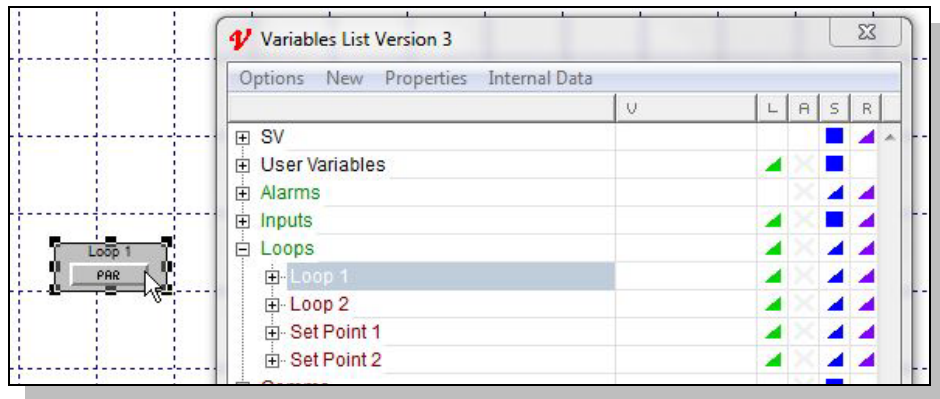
Loop 1
PAR

Variables List Version 3

Options New Properties Internal Data

| | V | L | A | S | R |
|---|---|---|---|---|---|
| SV | | | | | |
| User Variables | | | | | |
| Alarms | | | | | |
| Inputs | | | | | |
| Loops | | | | | |
| Loop 1 | | | | | |
| Loop 2 | | | | | |
| Set Point 1 | | | | | |
| Set Point 2 | | | | | |
| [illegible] | | | | | |